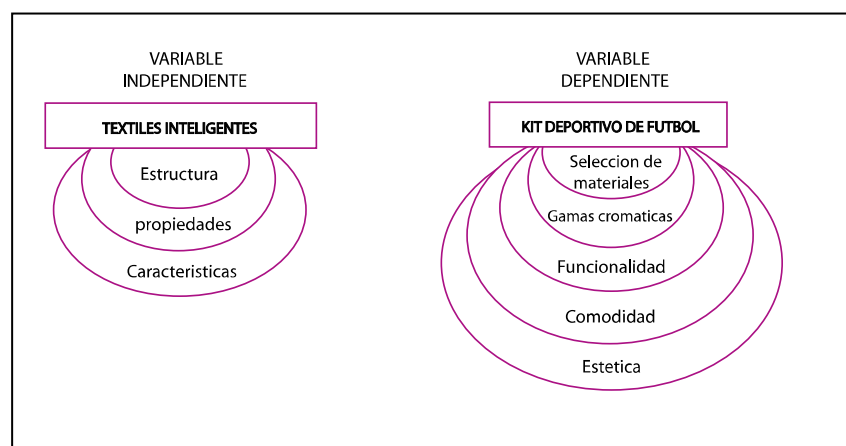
VARIABLE INDEPENDIENTE

TEXTILES INTELIGENTES

Estructura

propiedades

Caracteristicas

VARIABLE DEPENDIENTE

KIT DEPORTIVO DE FUTBOL

Seleccion de materiales

Gamas cromaticas

Funcionalidad

Comodidad

Estetica